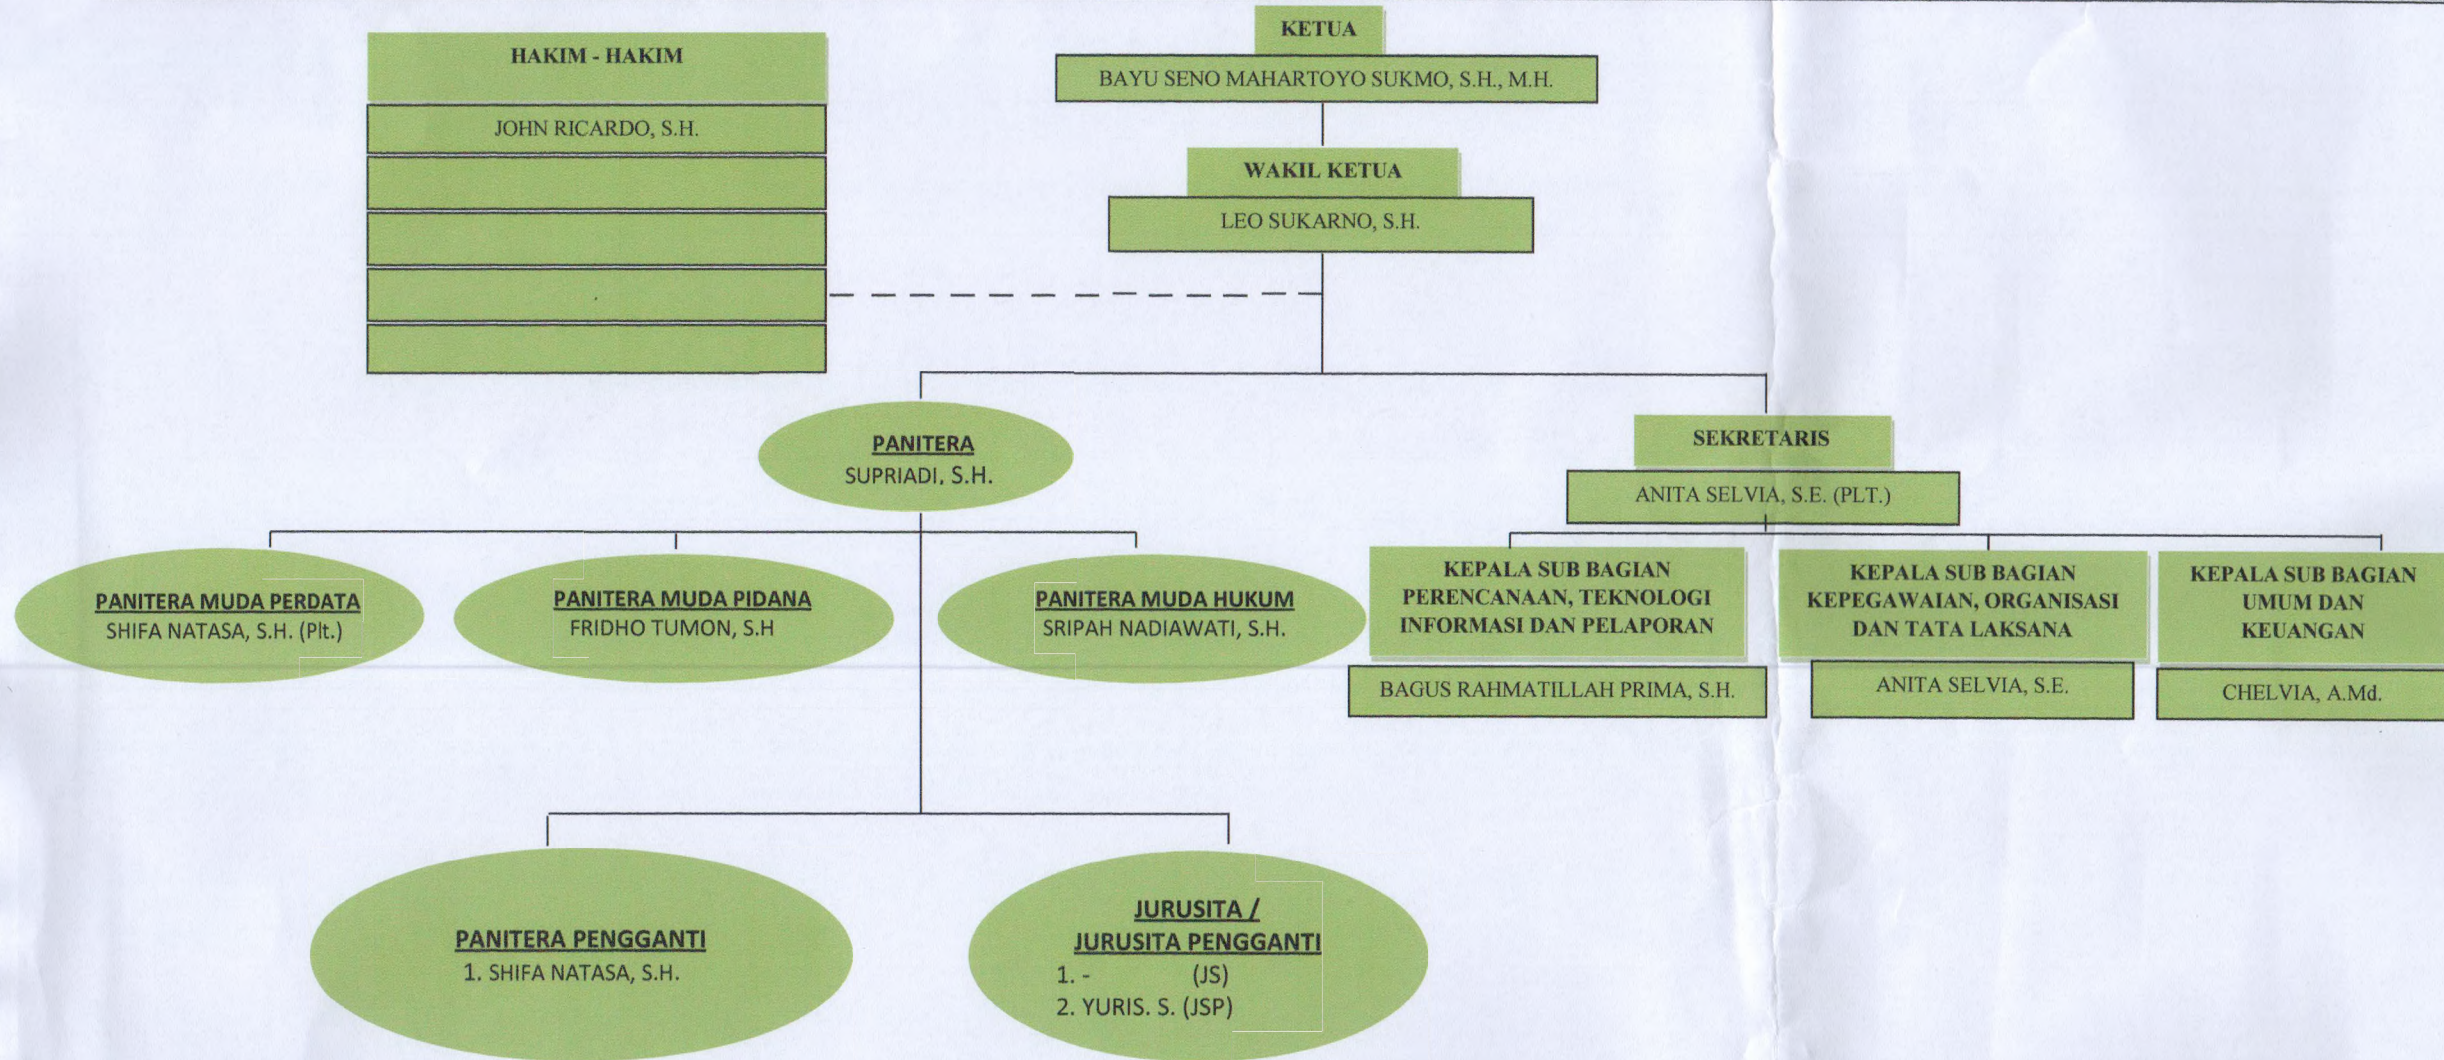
KETUA
BAYU SENO MAHARTOYO SUKMO, S.H., M.H.

WAKIL KETUA
LEO SUKARNO, S.H.

HAKIM - HAKIM
JOHN RICARDO, S.H.

PANITERA
SUPRIADI, S.H.

SEKRETARIS
ANITA SELVIA, S.E. (PLT.)

PANITERA MUDA PERDATA
SHIFA NATASA, S.H. (Plt.)

PANITERA MUDA PIDANA
FRIDHO TUMON, S.H

PANITERA MUDA HUKUM
SRIPAH NADIAWATI, S.H.

KEPALA SUB BAGIAN PERENCANAAN, TEKNOLOGI INFORMASI DAN PELAPORAN
BAGUS RAHMATILLAH PRIMA, S.H.

KEPALA SUB BAGIAN KEPEGAWAIAN, ORGANISASI DAN TATA LAKSANA
ANITA SELVIA, S.E.

KEPALA SUB BAGIAN UMUM DAN KEUANGAN
CHELVIA, A.Md.

PANITERA PENGGANTI
1. SHIFA NATASA, S.H.

JURUSITA / JURUSITA PENGGANTI
1. - (JS)
2. YURIS. S. (JSP)